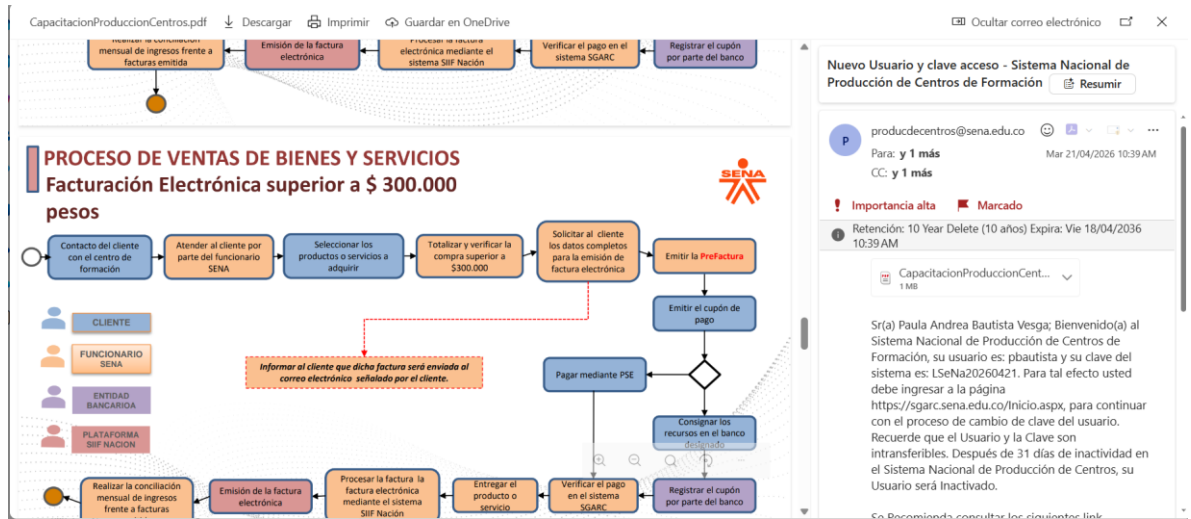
CapacitacionProduccionCentros.pdf Descargar Imprimir Guardar en OneDrive Ocultar correo electrónico

Realizar la conciliación mensual de ingresos frente a facturas emitida
Emisión de la factura electrónica
Procesar la factura electrónica mediante el sistema SIIF Nación
Verificar el pago en el sistema SGARC
Registrar el cupón por parte del banco

PROCESO DE VENTAS DE BIENES Y SERVICIOS
Facturación Electrónica superior a $ 300.000 pesos

SENA

Contacto del cliente con el centro de formación
Atender al cliente por parte del funcionario SENA
Seleccionar los productos o servicios a adquirir
Totalizar y verificar la compra superior a $300.000
Solicitar al cliente los datos completos para la emisión de factura electrónica
Emitir la PreFactura
Emitir el cupón de pago
Informar al cliente que dicha factura será enviada al correo electrónico señalado por el cliente.
Pagar mediante PSE
Consignar los recursos en el banco designado

CLIENTE
FUNCIONARIO SENA
ENTIDAD BANCARIOA
PLATAFORMA SIIF NACION

Realizar la conciliación mensual de ingresos frente a facturas
Emisión de la factura electrónica
Procesar la factura la factura electrónica mediante el sistema SIIF Nación
Entregar el producto o servicio
Verificar el pago en el sistema SGARC
Registrar el cupón por parte del banco

Nuevo Usuario y clave acceso - Sistema Nacional de Producción de Centros de Formación
Resumir

P
producdecentros@sena.edu.co
Para: y 1 más
CC: y 1 más
Mar 21/04/2026 10:39 AM

Importancia alta
Marcado

Retención: 10 Year Delete (10 años) Expira: Vie 18/04/2036 10:39 AM

CapacitacionProduccionCent...
1 MB

Sr(a) Paula Andrea Bautista Vesga; Bienvenido(a) al Sistema Nacional de Producción de Centros de Formación, su usuario es: pbautista y su clave del sistema es: LSeNa20260421. Para tal efecto usted debe ingresar a la página https://sgarc.sena.edu.co/Inicio.aspx, para continuar con el proceso de cambio de clave del usuario. Recuerde que el Usuario y la Clave son intransferibles. Después de 31 días de inactividad en el Sistema Nacional de Producción de Centros, su Usuario será Inactivado.

Se Recomienda consultar los siguientes link